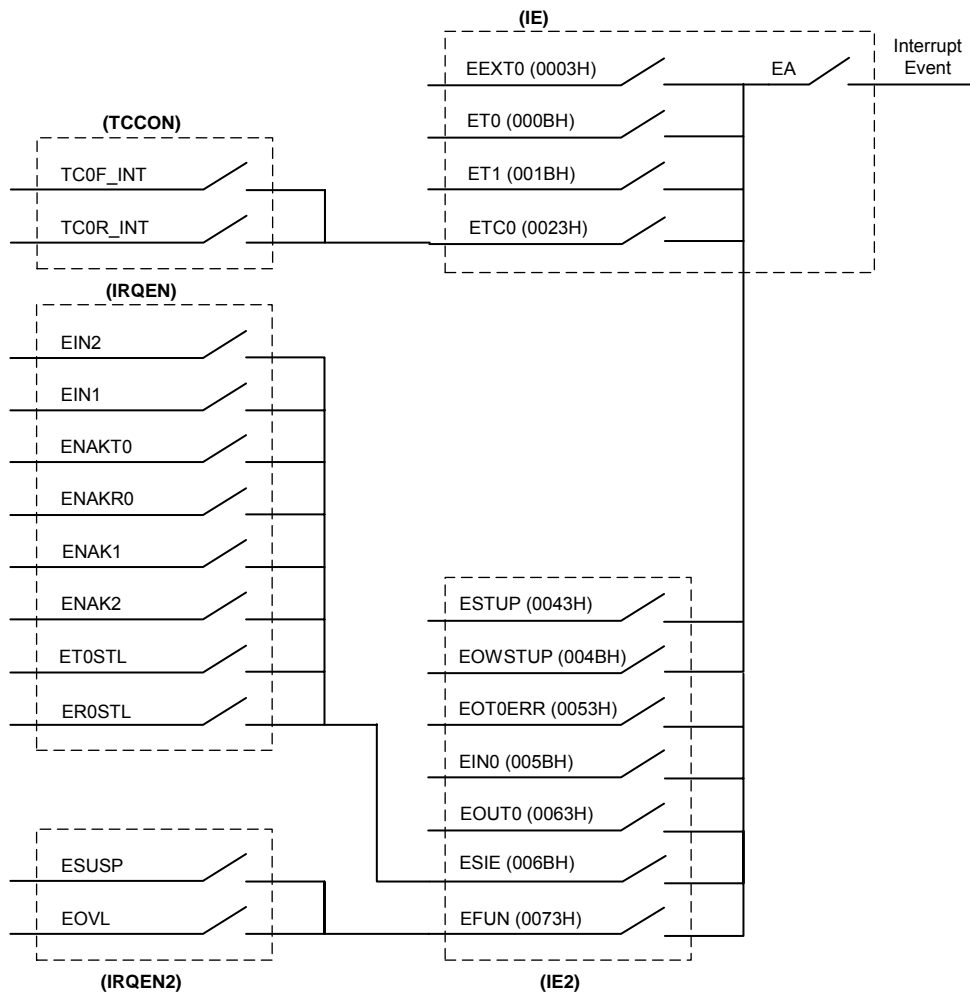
(IE)

EEXT0 (0003H)

EA

Interrupt Event

(TCCON)

ET0 (000BH)

TC0F_INT

ET1 (001BH)

TC0R_INT

ETC0 (0023H)

(IRQEN)

EIN2

EIN1

ENAKT0

ENAKR0

ENAK1

ENAK2

ESTUP (0043H)

ET0STL

EOWSTUP (004BH)

ER0STL

EOT0ERR (0053H)

EIN0 (005BH)

EOUT0 (0063H)

ESUSP

ESIE (006BH)

EOVL

EFUN (0073H)

(IRQEN2)

(IE2)